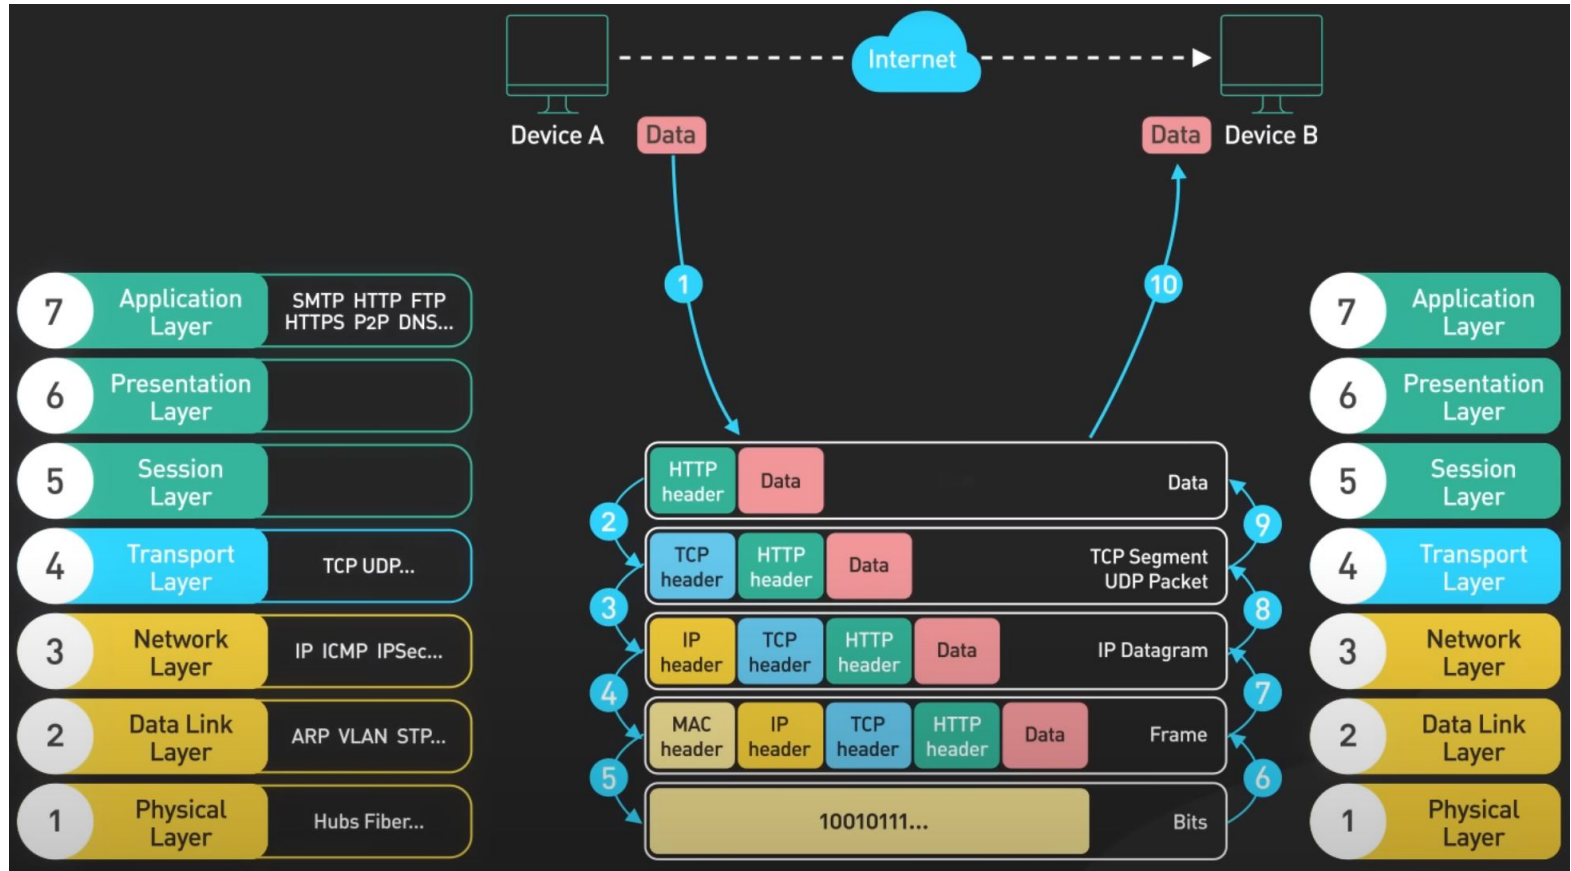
Internet

Device A

Data

Data

Device B

1

10

7 Application Layer SMTP HTTP FTP HTTPS P2P DNS...

6 Presentation Layer

5 Session Layer

4 Transport Layer TCP UDP...

3 Network Layer IP ICMP IPSec...

2 Data Link Layer ARP VLAN STP...

1 Physical Layer Hubs Fiber...

HTTP header Data | Data

2

TCP header HTTP header Data | TCP Segment UDP Packet

3

IP header TCP header HTTP header Data | IP Datagram

4

MAC header IP header TCP header HTTP header Data | Frame

5

10010111... | Bits

9

8

7

6

7 Application Layer

6 Presentation Layer

5 Session Layer

4 Transport Layer

3 Network Layer

2 Data Link Layer

1 Physical Layer